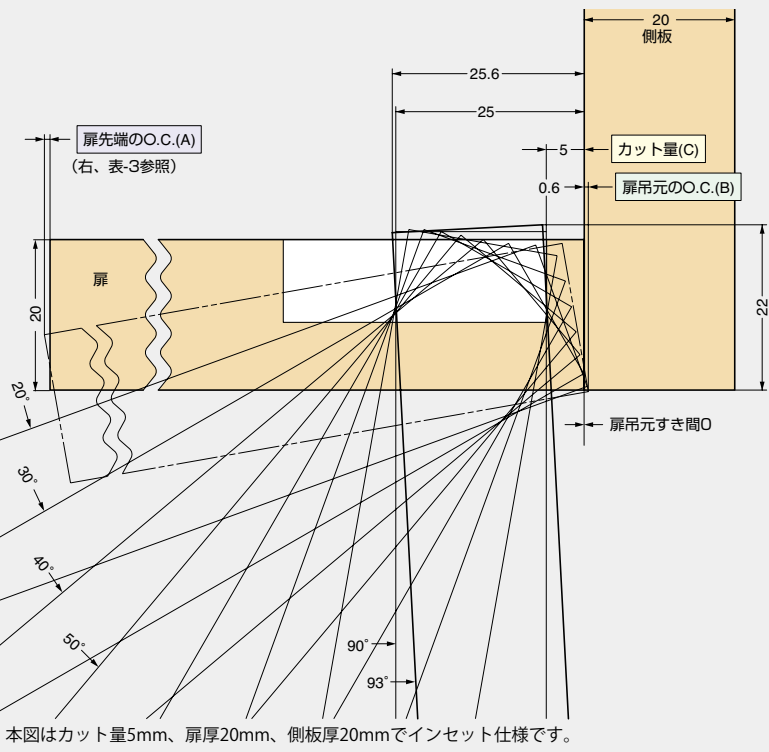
20
側板

25.6

25

扉先端のO.C.(A)
（右、表-3参照）

5
カット量(C)

0.6
扉吊元のO.C.(B)

扉

20

22

20°

扉吊元すき間0

30°

40°

50°

90°

93°

本図はカット量5mm、扉厚20mm、側板厚20mmでインセット仕様です。